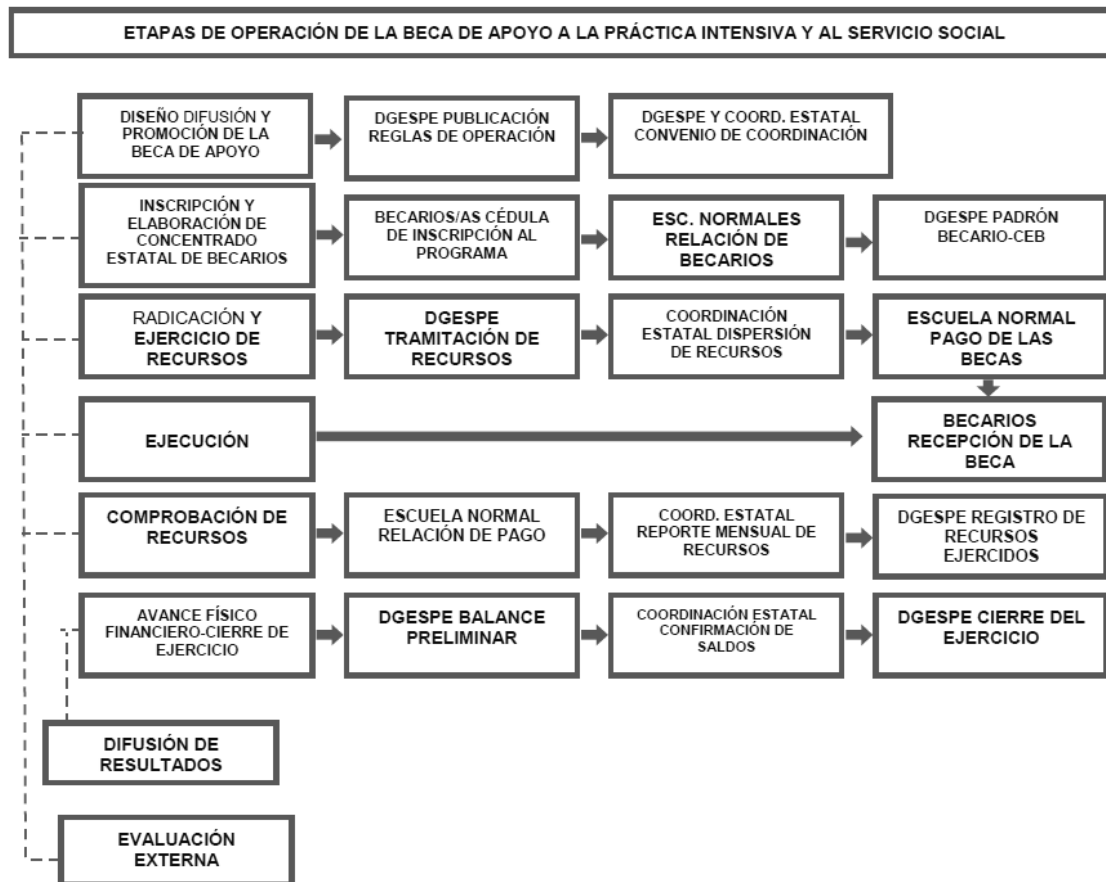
ETAPAS DE OPERACIÓN DE LA BECA DE APOYO A LA PRÁCTICA INTENSIVA Y AL SERVICIO SOCIAL

DISEÑO DIFUSIÓN Y PROMOCIÓN DE LA BECA DE APOYO

DGESPE PUBLICACIÓN REGLAS DE OPERACIÓN

DGESPE Y COORD. ESTATAL CONVENIO DE COORDINACIÓN

INSCRIPCIÓN Y ELABORACIÓN DE CONCENTRADO ESTATAL DE BECARIOS

BECARIOS/AS CÉDULA DE INSCRIPCIÓN AL PROGRAMA

ESC. NORMALES RELACIÓN DE BECARIOS

DGESPE PADRÓN BECARIO-CEB

RADICACIÓN Y EJERCICIO DE RECURSOS

DGESPE TRAMITACIÓN DE RECURSOS

COORDINACIÓN ESTATAL DISPERSIÓN DE RECURSOS

ESCUELA NORMAL PAGO DE LAS BECAS

EJECUCIÓN

BECARIOS RECEPCIÓN DE LA BECA

COMPROBACIÓN DE RECURSOS

ESCUELA NORMAL RELACIÓN DE PAGO

COORD. ESTATAL REPORTE MENSUAL DE RECURSOS

DGESPE REGISTRO DE RECURSOS EJERCIDOS

AVANCE FÍSICO FINANCIERO-CIERRE DE EJERCICIO

DGESPE BALANCE PRELIMINAR

COORDINACIÓN ESTATAL CONFIRMACIÓN DE SALDOS

DGESPE CIERRE DEL EJERCICIO

DIFUSIÓN DE RESULTADOS

EVALUACIÓN EXTERNA